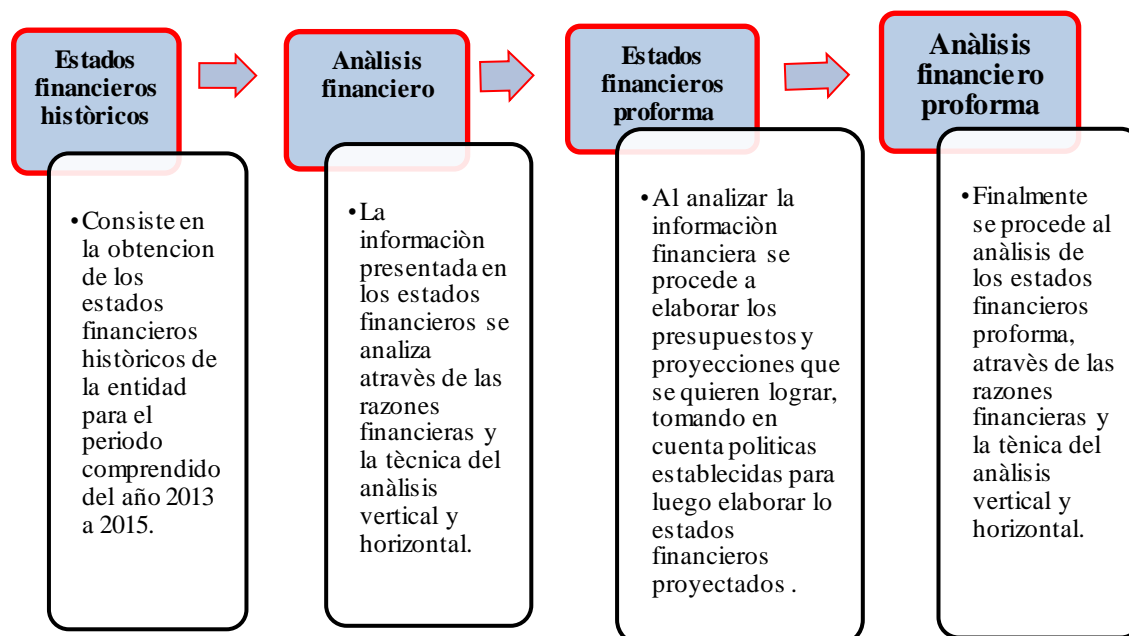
Estados financieros històricos

• Consiste en la obtencion de los estados financieros històricos de la entidad para el periodo comprendido del año 2013 a 2015.

Anàlisis financiero

• La informaciòn presentada en los estados financieros se analiza atravès de las razones financieras y la tècnica del anàlisis vertical y horizontal.

Estados financieros proforma

• Al analizar la informaciòn financiera se procede a elaborar los presupuestos y proyecciones que se quieren lograr, tomando en cuenta politicas establecidas para luego elaborar lo estados financieros proyectados .

Anàlisis financiero proforma

• Finalmente se procede al anàlisis de los estados financieros proforma, atravès de las razones financieras y la tènica del anàlisis vertical y horizontal.